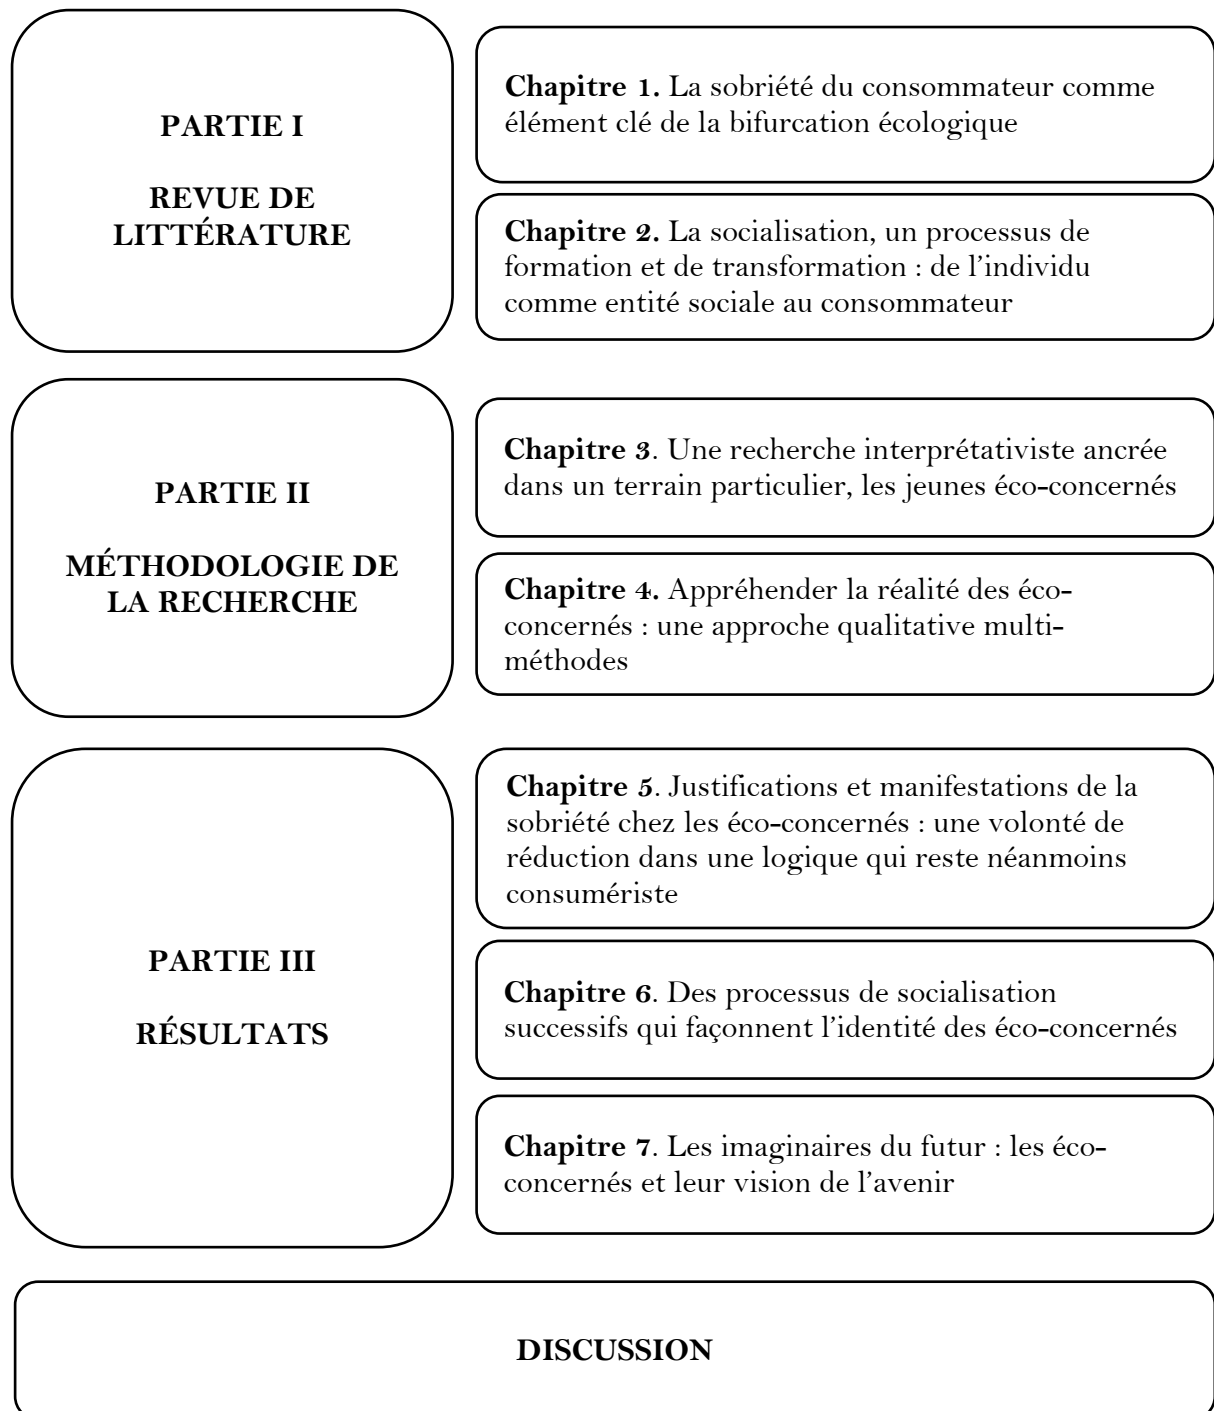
PARTIE I

REVUE DE LITTÉRATURE

**Chapitre 1.** La sobriété du consommateur comme élément clé de la bifurcation écologique

**Chapitre 2.** La socialisation, un processus de formation et de transformation : de l'individu comme entité sociale au consommateur

PARTIE II

MÉTHODOLOGIE DE LA RECHERCHE

**Chapitre 3**. Une recherche interprétativiste ancrée dans un terrain particulier, les jeunes éco-concernés

**Chapitre 4.** Appréhender la réalité des éco-concernés : une approche qualitative multi-méthodes

PARTIE III

RÉSULTATS

**Chapitre 5**. Justifications et manifestations de la sobriété chez les éco-concernés : une volonté de réduction dans une logique qui reste néanmoins consumériste

**Chapitre 6**. Des processus de socialisation successifs qui façonnent l'identité des éco-concernés

**Chapitre 7**. Les imaginaires du futur : les éco-concernés et leur vision de l'avenir

DISCUSSION